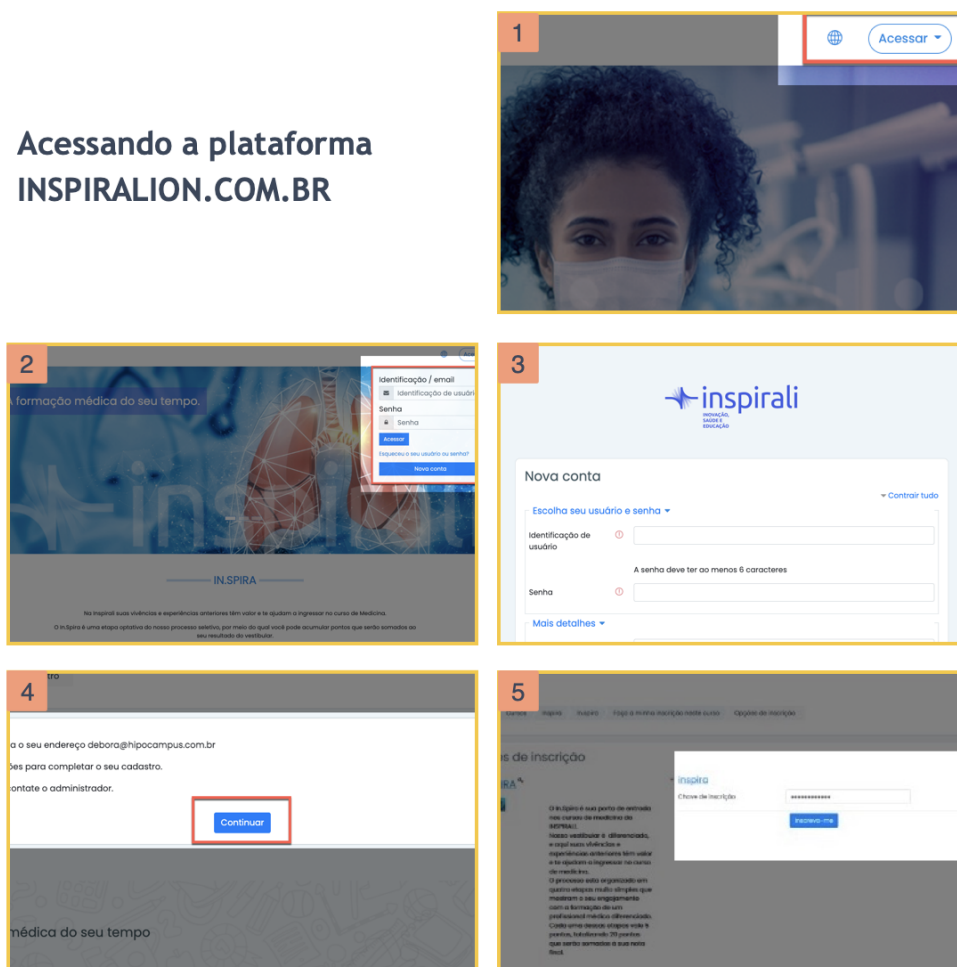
Acessando a plataforma INSPIRALION.COM.BR

1

Acessar

2

formação médica do seu tempo.

Identificação / email

Identificação de usuári

Senha

Senha

Acessar

Esqueceu o seu usuário ou senha?

Nova conta

IN.SPIRA

Na Inspirali suas vivências e experiências anteriores têm valor e te ajudam a ingressar no curso de Medicina.

O In.Spira é uma etapa optativa do nosso processo seletivo, por meio do qual você pode acumular pontos que serão somados ao seu resultado do vestibular.

3

inspirali

INOVAÇÃO, SAÚDE E EDUCAÇÃO

Nova conta

Contrair tudo

Escolha seu usuário e senha

Identificação de usuário

A senha deve ter ao menos 6 caracteres

Senha

Mais detalhes

4

a o seu endereço debora@hipocampus.com.br

ões para completar o seu cadastro.

contate o administrador.

Continuar

médica do seu tempo

5

s de inscrição

Inspira

Chave de inscrição

Inscreva-me

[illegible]